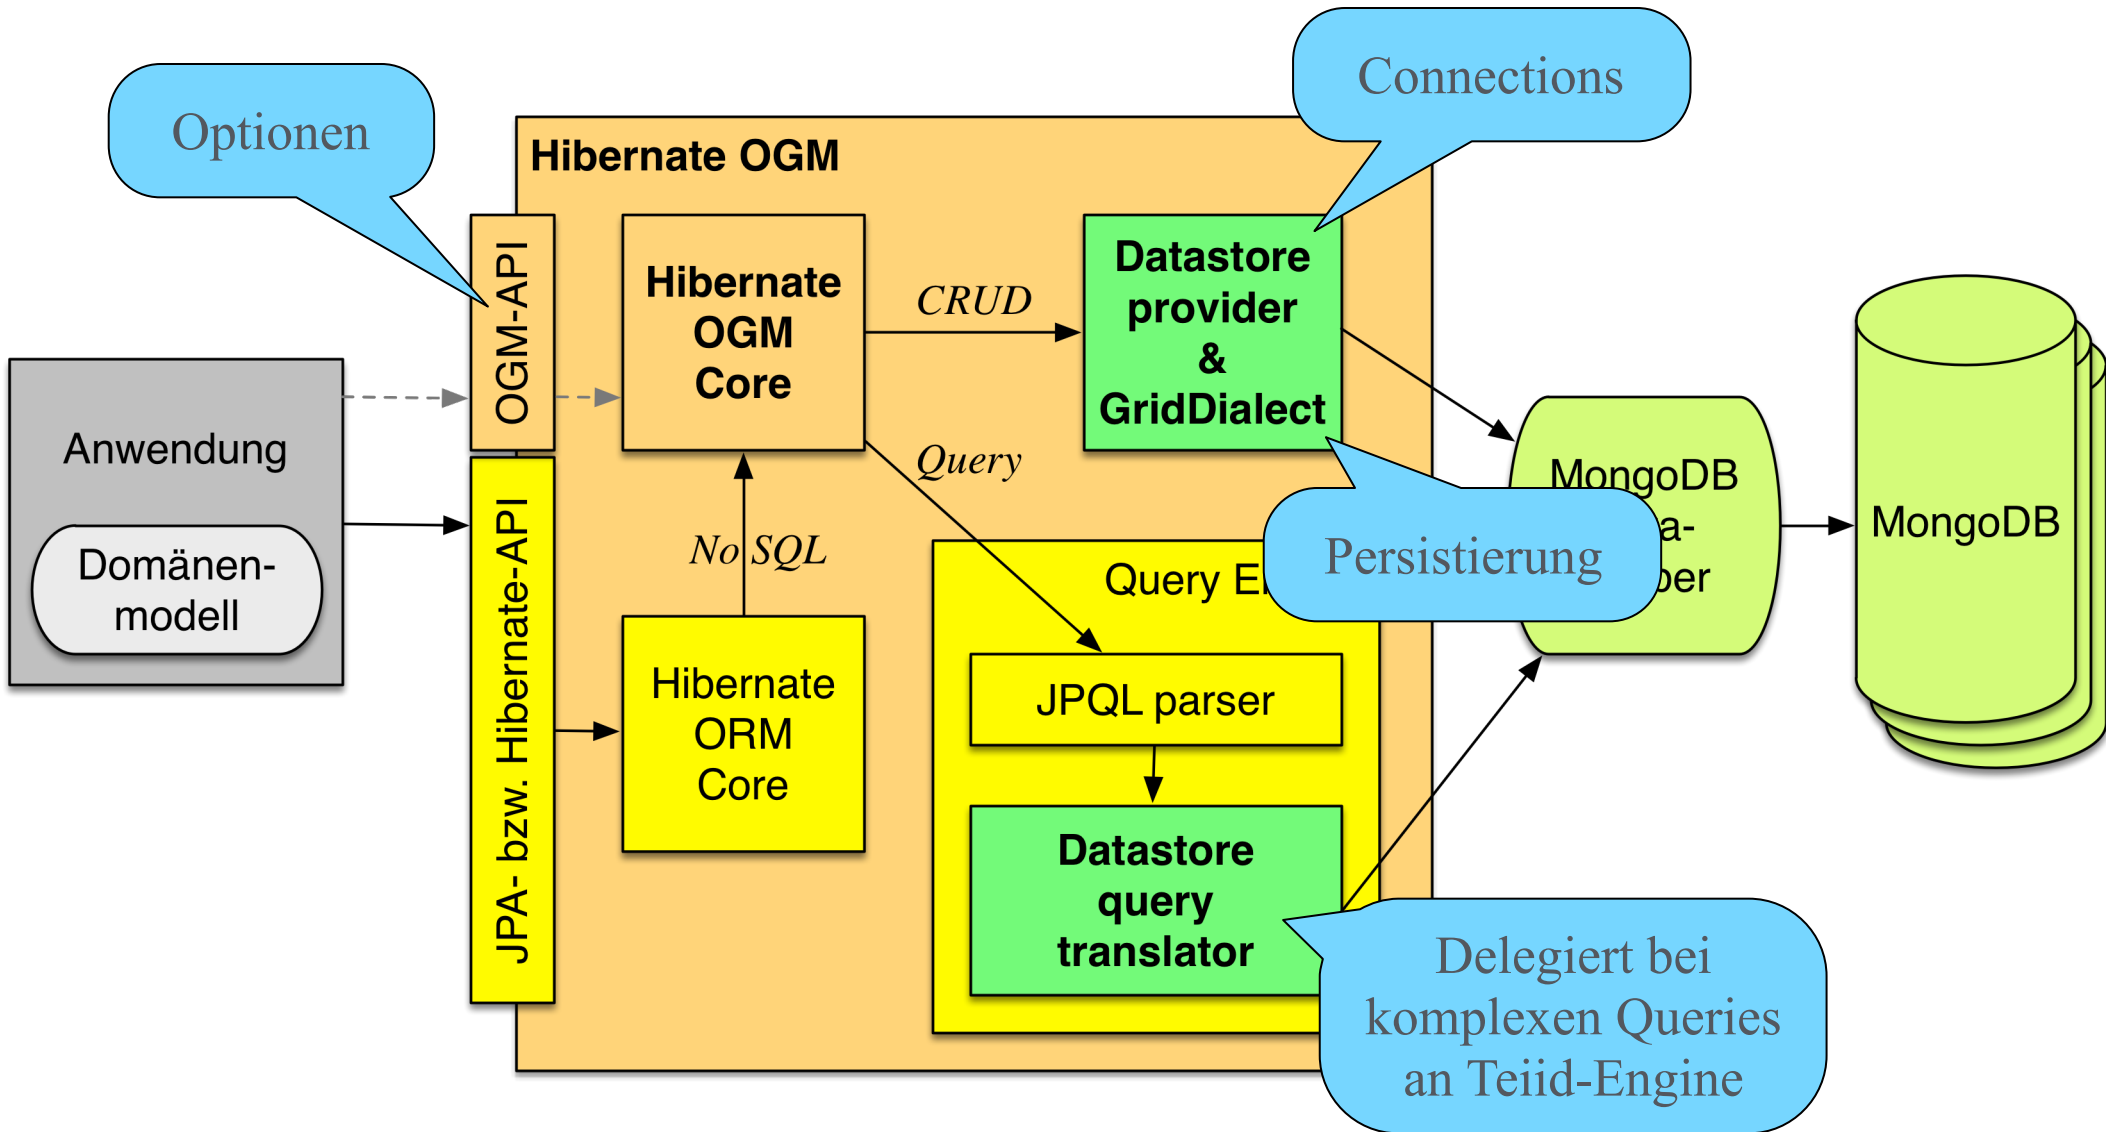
Optionen

Connections

Hibernate OGM

OGM-API

Hibernate OGM Core

CRUD

Datastore provider & GridDialect

Anwendung

Domänen-modell

JPA- bzw. Hibernate-API

Query

No SQL

MongoDB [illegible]a-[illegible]per

MongoDB

Query E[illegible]

Persistierung

JPQL parser

Hibernate ORM Core

Datastore query translator

Delegiert bei komplexen Queries an Teiid-Engine